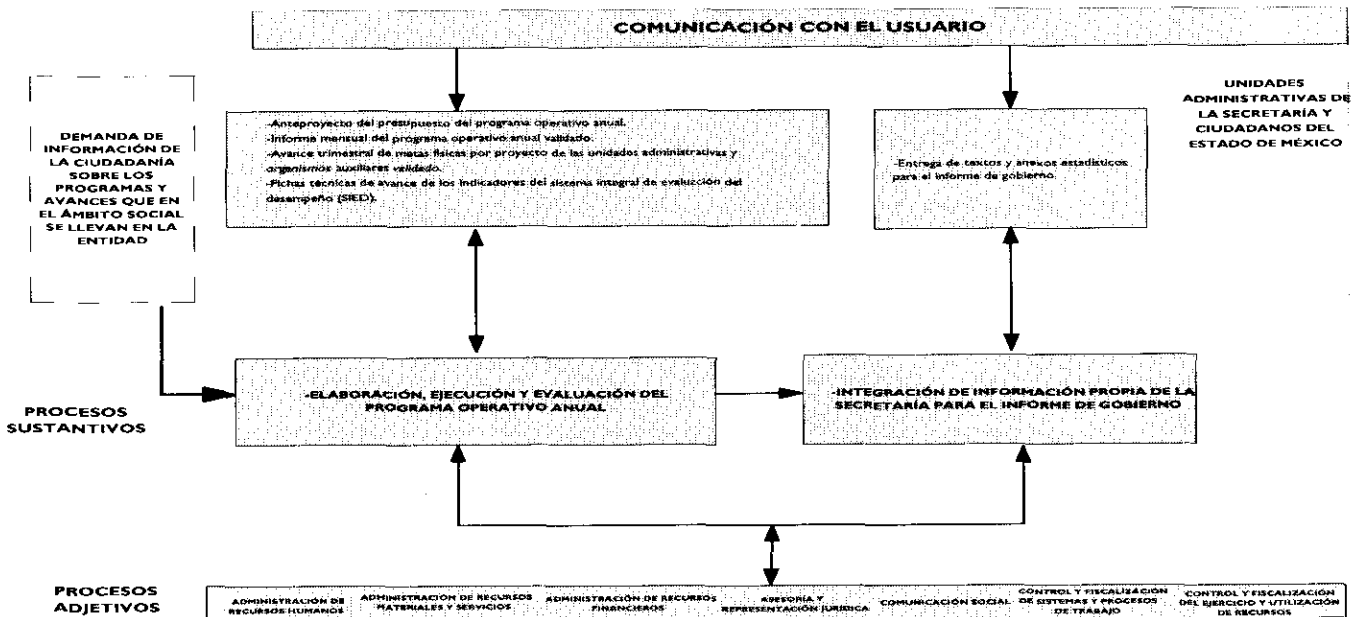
COMUNICACIÓN CON EL USUARIO

UNIDADES ADMINISTRATIVAS DE LA SECRETARÍA Y CIUDADANOS DEL ESTADO DE MÉXICO

DEMANDA DE INFORMACIÓN DE LA CIUDADANÍA SOBRE LOS PROGRAMAS Y AVANCES QUE EN EL ÁMBITO SOCIAL SE LLEVAN EN LA ENTIDAD

-Anteproyecto del presupuesto del programa operativo anual.
-Informe mensual del programa operativo anual validado.
-Avance trimestral de metas físicas por proyecto de las unidades administrativas y organismos auxiliares validado.
-Fichas técnicas de avance de los indicadores del sistema integral de evaluación del desempeño (SIED).

-Entrega de textos y anexos estadísticos para el informe de gobierno.

PROCESOS SUSTANTIVOS

-ELABORACIÓN, EJECUCIÓN Y EVALUACIÓN DEL PROGRAMA OPERATIVO ANUAL

-INTEGRACIÓN DE INFORMACIÓN PROPIA DE LA SECRETARÍA PARA EL INFORME DE GOBIERNO

PROCESOS ADJETIVOS

| ADMINISTRACIÓN DE RECURSOS HUMANOS | ADMINISTRACIÓN DE RECURSOS MATERIALES Y SERVICIOS | ADMINISTRACIÓN DE RECURSOS FINANCIEROS | ASESORÍA Y REPRESENTACIÓN JURÍDICA | COMUNICACIÓN SOCIAL | CONTROL Y FISCALIZACIÓN DE SISTEMAS Y PROCESOS DE TRABAJO | CONTROL Y FISCALIZACIÓN DEL EJERCICIO Y UTILIZACIÓN DE RECURSOS |